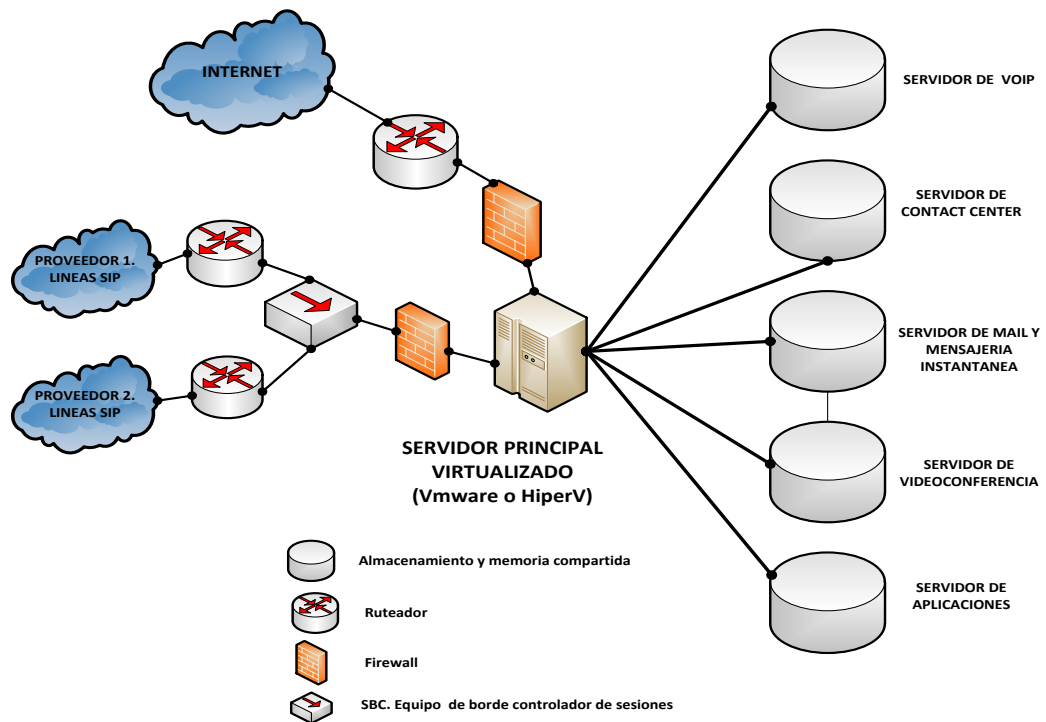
INTERNET

PROVEEDOR 1. LINEAS SIP

PROVEEDOR 2. LINEAS SIP

SERVIDOR DE VOIP

SERVIDOR DE CONTACT CENTER

SERVIDOR DE MAIL Y MENSAJERIA INSTANTANEA

SERVIDOR DE VIDEOCONFERENCIA

SERVIDOR DE APLICACIONES

SERVIDOR PRINCIPAL VIRTUALIZADO (Vmware o HiperV)

Almacenamiento y memoria compartida

Ruteador

Firewall

SBC. Equipo de borde controlador de sesiones